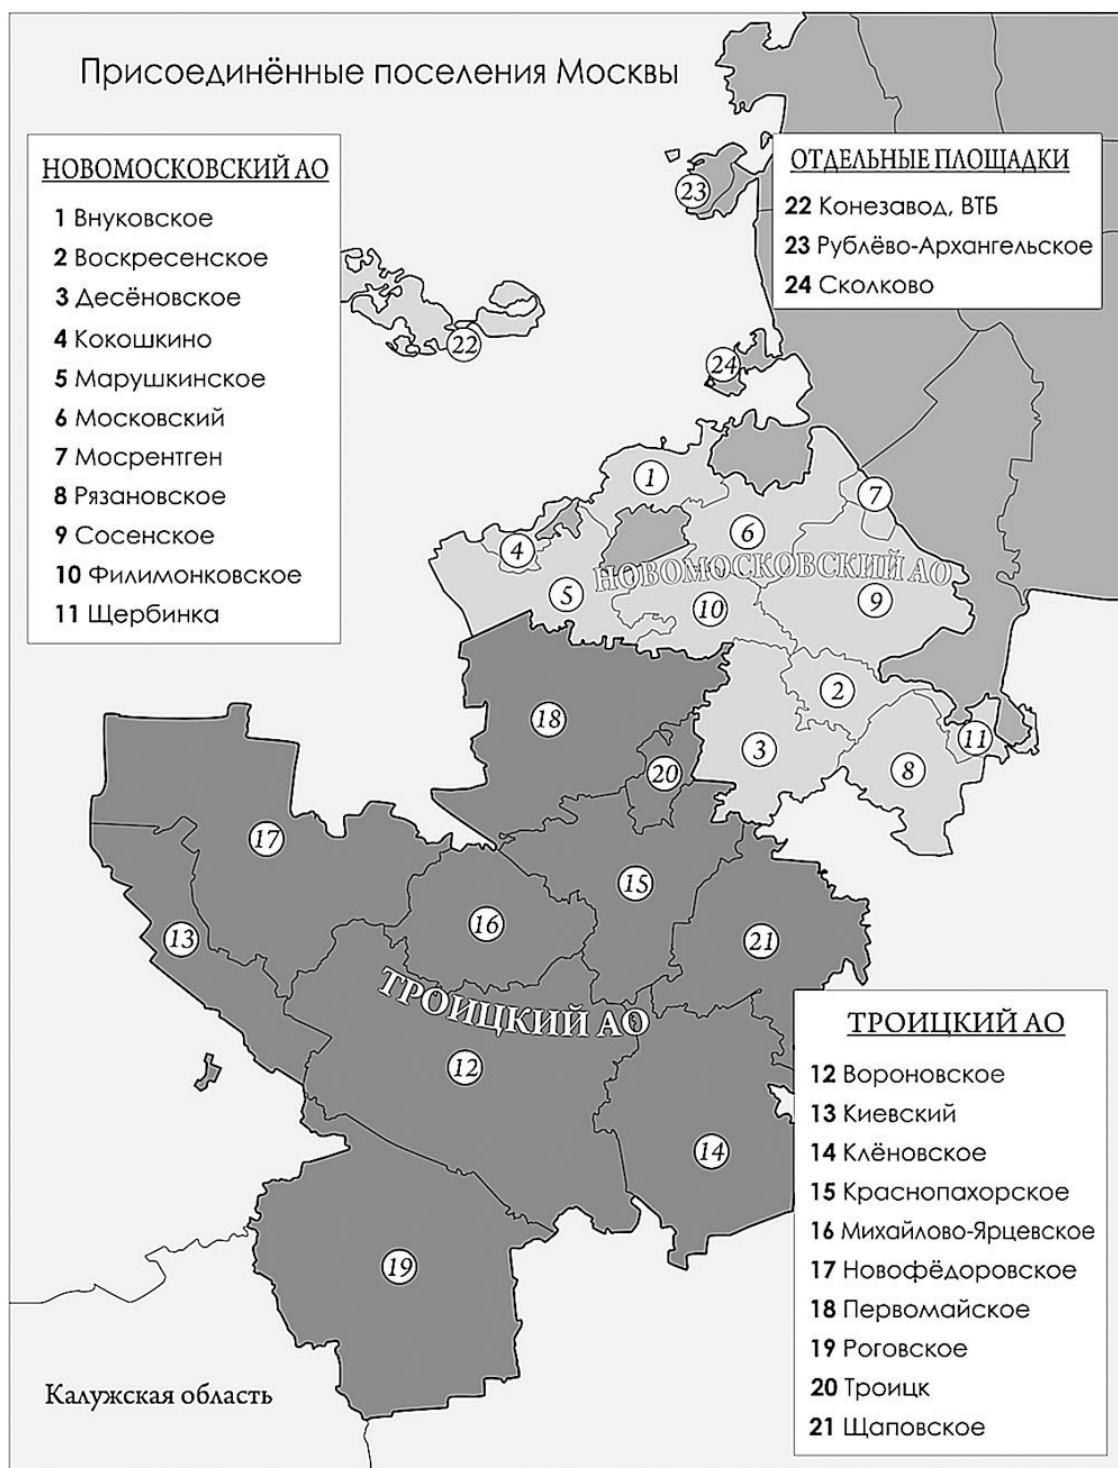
Присоединённые поселения Москвы

НОВОМОСКОВСКИЙ АО
1 Внуковское
2 Воскресенское
3 Десёновское
4 Кокошкино
5 Марушкинское
6 Московский
7 Мосрентген
8 Рязановское
9 Сосенское
10 Филимонковское
11 Щербинка

ОТДЕЛЬНЫЕ ПЛОЩАДКИ
22 Конезавод, ВТБ
23 Рублёво-Архангельское
24 Сколково

23
22
24
1
7
6
4
НОВОМОСКОВСКИЙ АО
5
10
9
2
18
20
3
11
8
17
15
16
21
13
ТРОИЦКИЙ АО
12
14
19

ТРОИЦКИЙ АО
12 Вороновское
13 Киевский
14 Клёновское
15 Краснопахорское
16 Михайлово-Ярцевское
17 Новофёдоровское
18 Первомайское
19 Роговское
20 Троицк
21 Щаповское

Калужская область